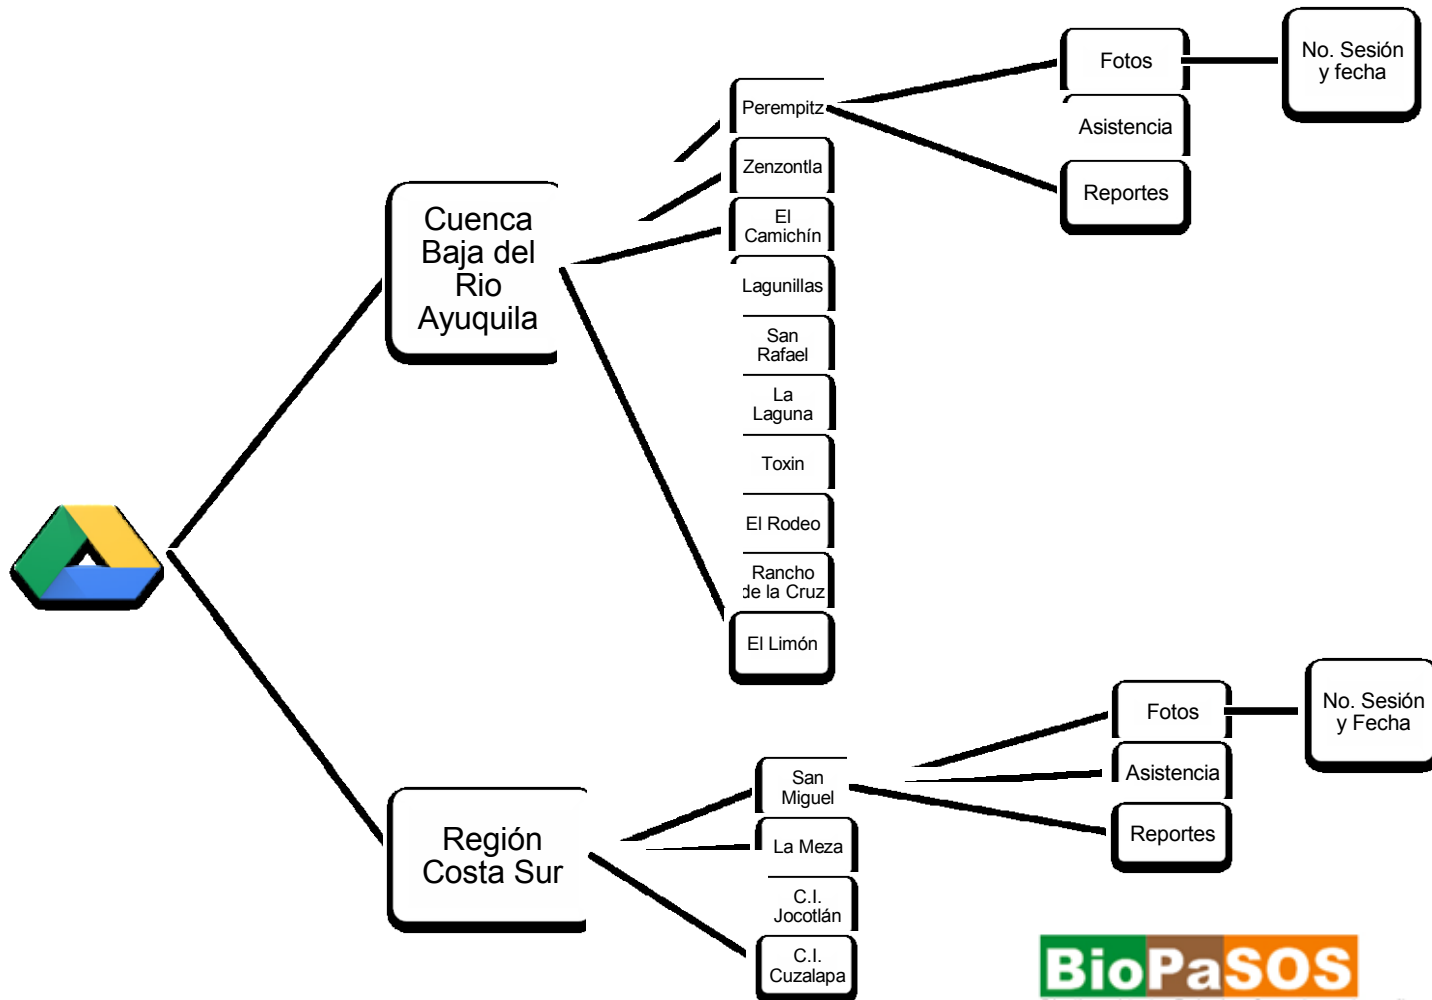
Cuenca Baja del Rio Ayuquila

Perempitz

Zenzontla

El Camichín

Lagunillas

San Rafael

La Laguna

Toxin

El Rodeo

Rancho de la Cruz

El Limón

Fotos

Asistencia

Reportes

No. Sesión y fecha

Región Costa Sur

San Miguel

La Meza

C.I. Jocotlán

C.I. Cuzalapa

Fotos

Asistencia

Reportes

No. Sesión y Fecha

BioPaSOS